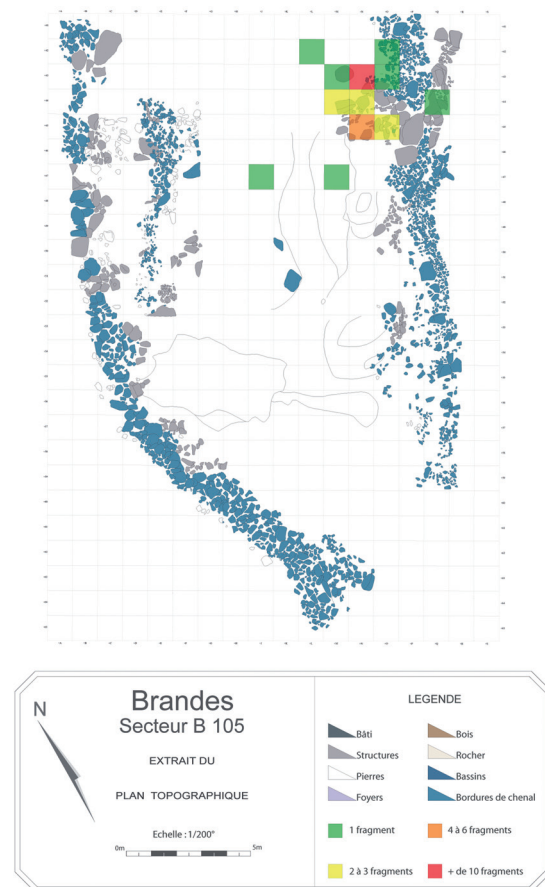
N

Brandes
Secteur B 105

EXTRAIT DU

PLAN TOPOGRAPHIQUE

Echelle : 1/200°

0m 5m

LEGENDE

Bâti
Bois
Structures
Rocher
Pierres
Bassins
Foyers
Bordures de chenal

1 fragment
4 à 6 fragments
2 à 3 fragments
+ de 10 fragments